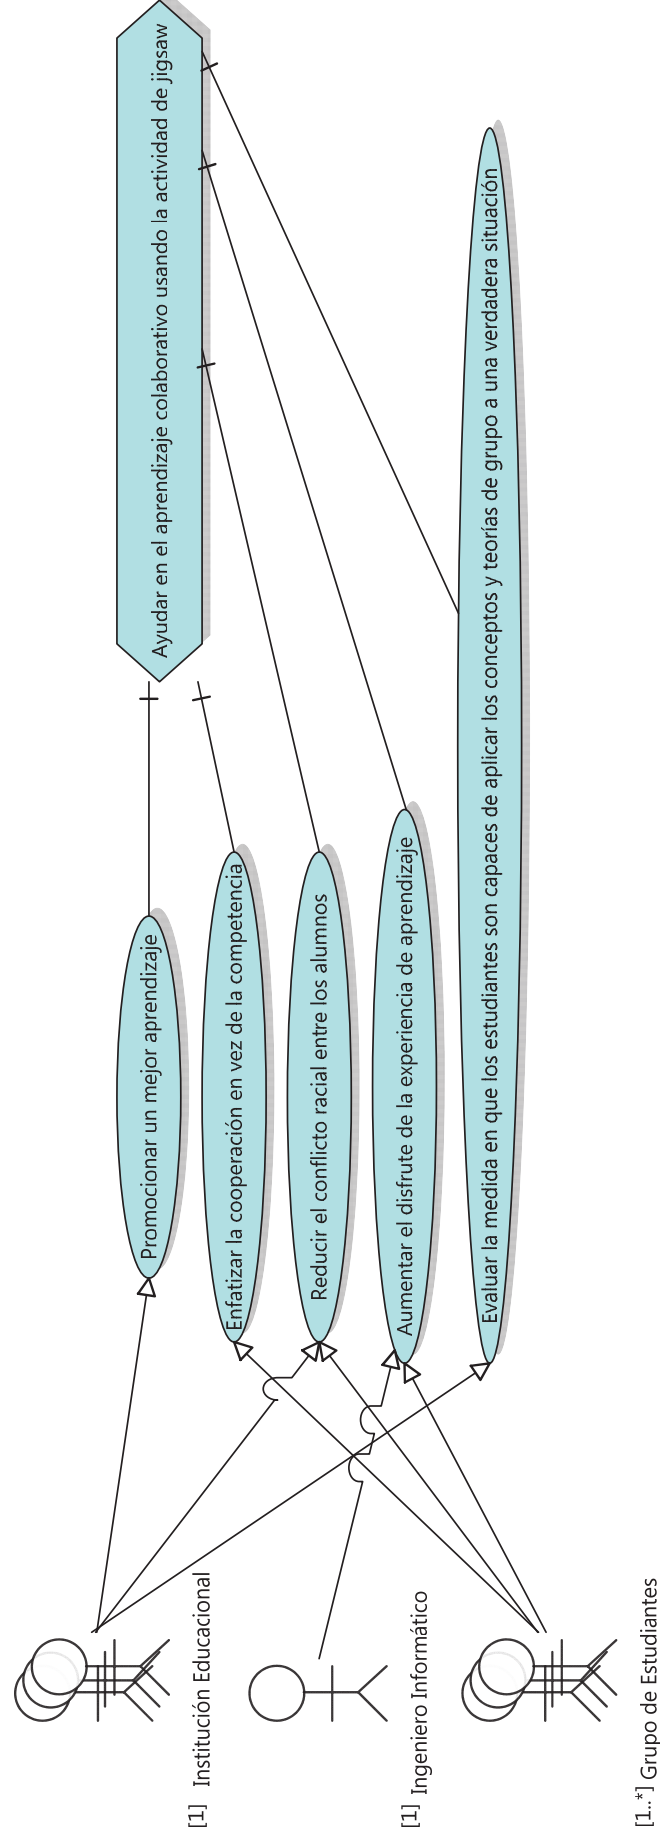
Ayudar en el aprendizaje colaborativo usando la actividad de jigsaw

Promocionar un mejor aprendizaje

Enfatizar la cooperación en vez de la competencia

Reducir el conflicto racial entre los alumnos

Aumentar el disfrute de la experiencia de aprendizaje

Evaluar la medida en que los estudiantes son capaces de aplicar los conceptos y teorías de grupo a una verdadera situación

[1] Institución Educacional

[1] Ingeniero Informático

[1..*] Grupo de Estudiantes